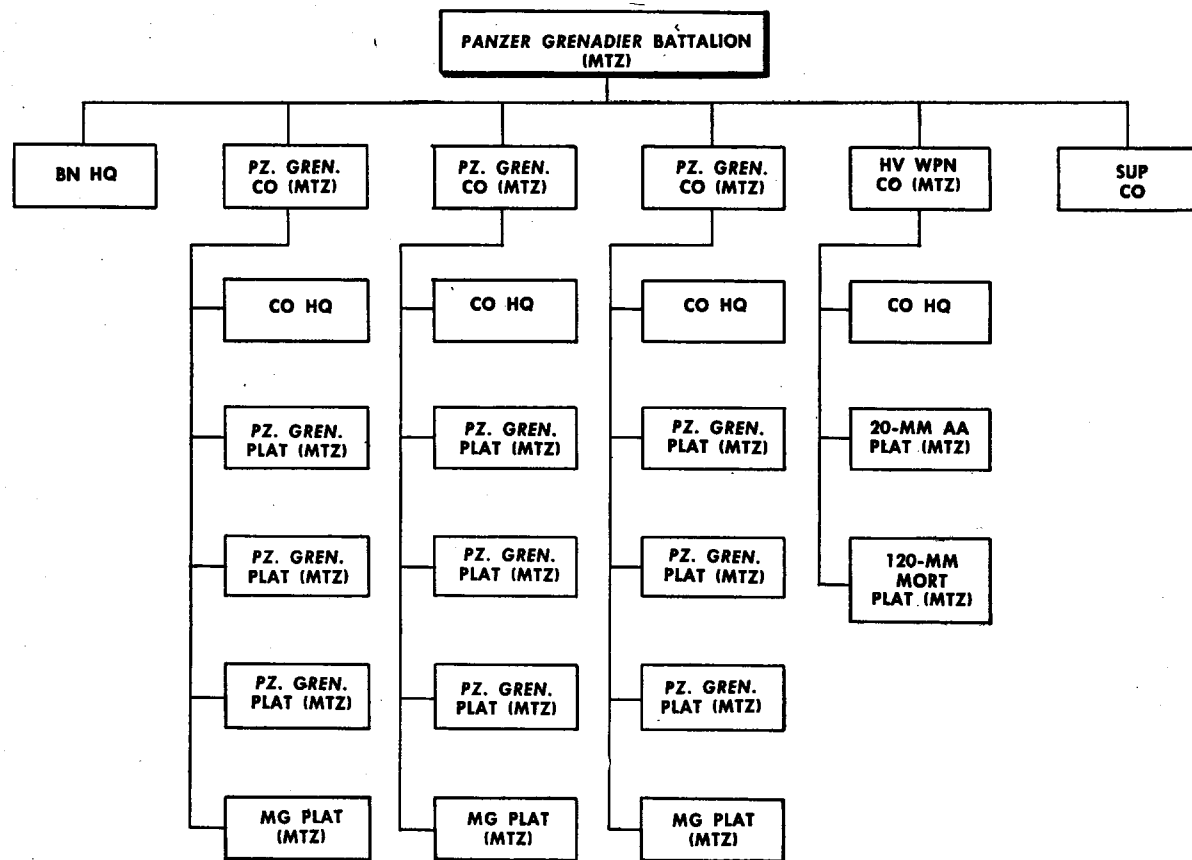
PANZER GRENADIER BATTALION (MTZ)

BN HQ

PZ. GREN. CO (MTZ)

CO HQ

PZ. GREN. PLAT (MTZ)

PZ. GREN. PLAT (MTZ)

PZ. GREN. PLAT (MTZ)

MG PLAT (MTZ)

PZ. GREN. CO (MTZ)

CO HQ

PZ. GREN. PLAT (MTZ)

PZ. GREN. PLAT (MTZ)

PZ. GREN. PLAT (MTZ)

MG PLAT (MTZ)

PZ. GREN. CO (MTZ)

CO HQ

PZ. GREN. PLAT (MTZ)

PZ. GREN. PLAT (MTZ)

PZ. GREN. PLAT (MTZ)

MG PLAT (MTZ)

HV WPN CO (MTZ)

CO HQ

20-MM AA PLAT (MTZ)

120-MM MORT PLAT (MTZ)

SUP CO